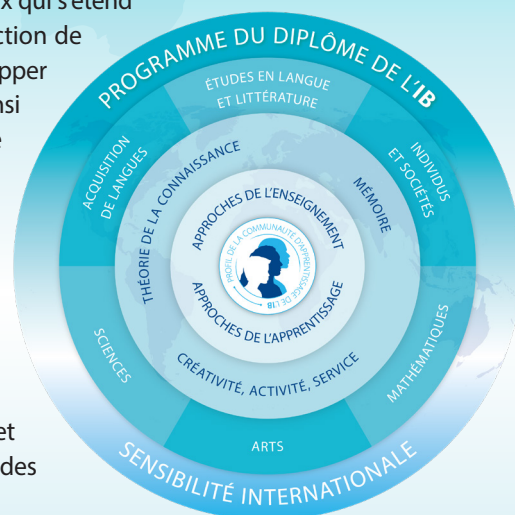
x qui s'étend
ction de
pper
nsi
e

et
des

PROGRAMME DU DIPLÔME DE L'IB

ÉTUDES EN LANGUE ET LITTÉRATURE

INDIVIDUS ET SOCIÉTÉS

ACQUISITION DE LANGUES

MATHÉMATIQUES

SCIENCES

ARTS

THÉORIE DE LA CONNAISSANCE

MÉMOIRE

CRÉATIVITÉ, ACTIVITÉ, SERVICE

APPROCHES DE L'ENSEIGNEMENT

APPROCHES DE L'APPRENTISSAGE

PROFIL DE LA COMMUNAUTÉ D'APPRENTISSAGE DE L'IB

SENSIBILITÉ INTERNATIONALE